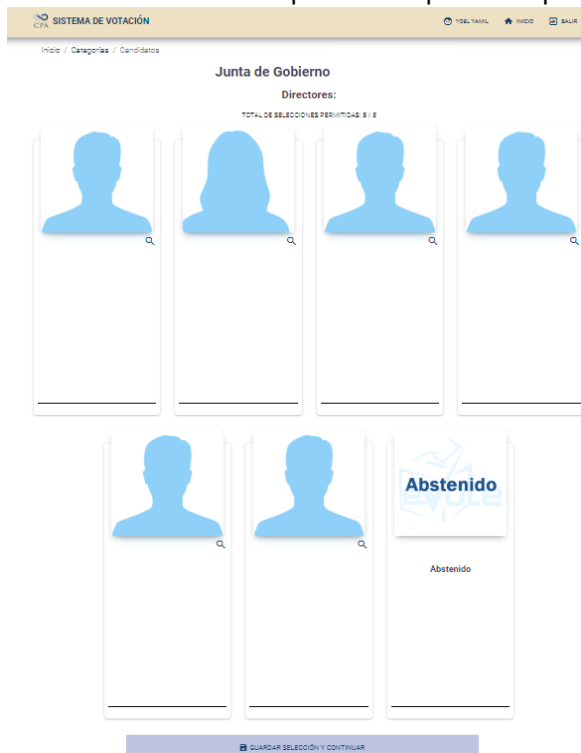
CPA SISTEMA DE VOTACIÓN

YOEL YAMIL INICIO SALIR

Inicio / Categorías / Candidatos

Junta de Gobierno

Directores:

TOTAL DE SELECCIONES PERMITIDAS: 5 / 5

Abstenido

Abstenido

GUARDAR SELECCIÓN Y CONTINUAR